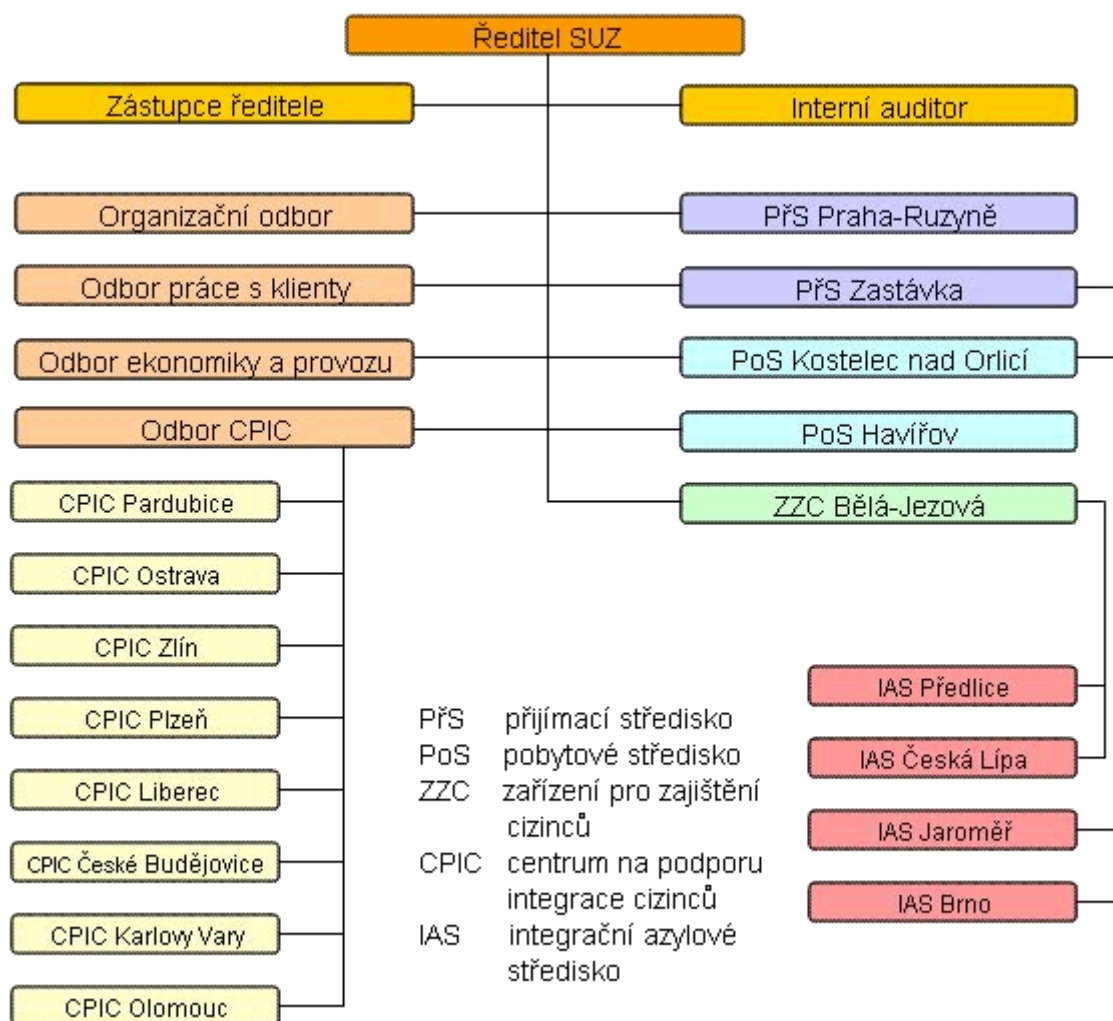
Ředitel SUZ

Zástupce ředitele

Interní auditor

Organizační odbor

PřS Praha-Ruzyně

Odbor práce s klienty

PřS Zastávka

Odbor ekonomiky a provozu

PoS Kostelec nad Orlicí

Odbor CPIC

PoS Havířov

CPIC Pardubice

ZZC Bělá-Jezová

CPIC Ostrava

CPIC Zlín

IAS Předlice

CPIC Plzeň

IAS Česká Lípa

CPIC Liberec

IAS Jaroměř

CPIC České Budějovice

IAS Brno

CPIC Karlovy Vary

CPIC Olomouc

PřS přijímací středisko
PoS pobytové středisko
ZZC zařízení pro zajištění cizinců
CPIC centrum na podporu integrace cizinců
IAS integrační azylové středisko